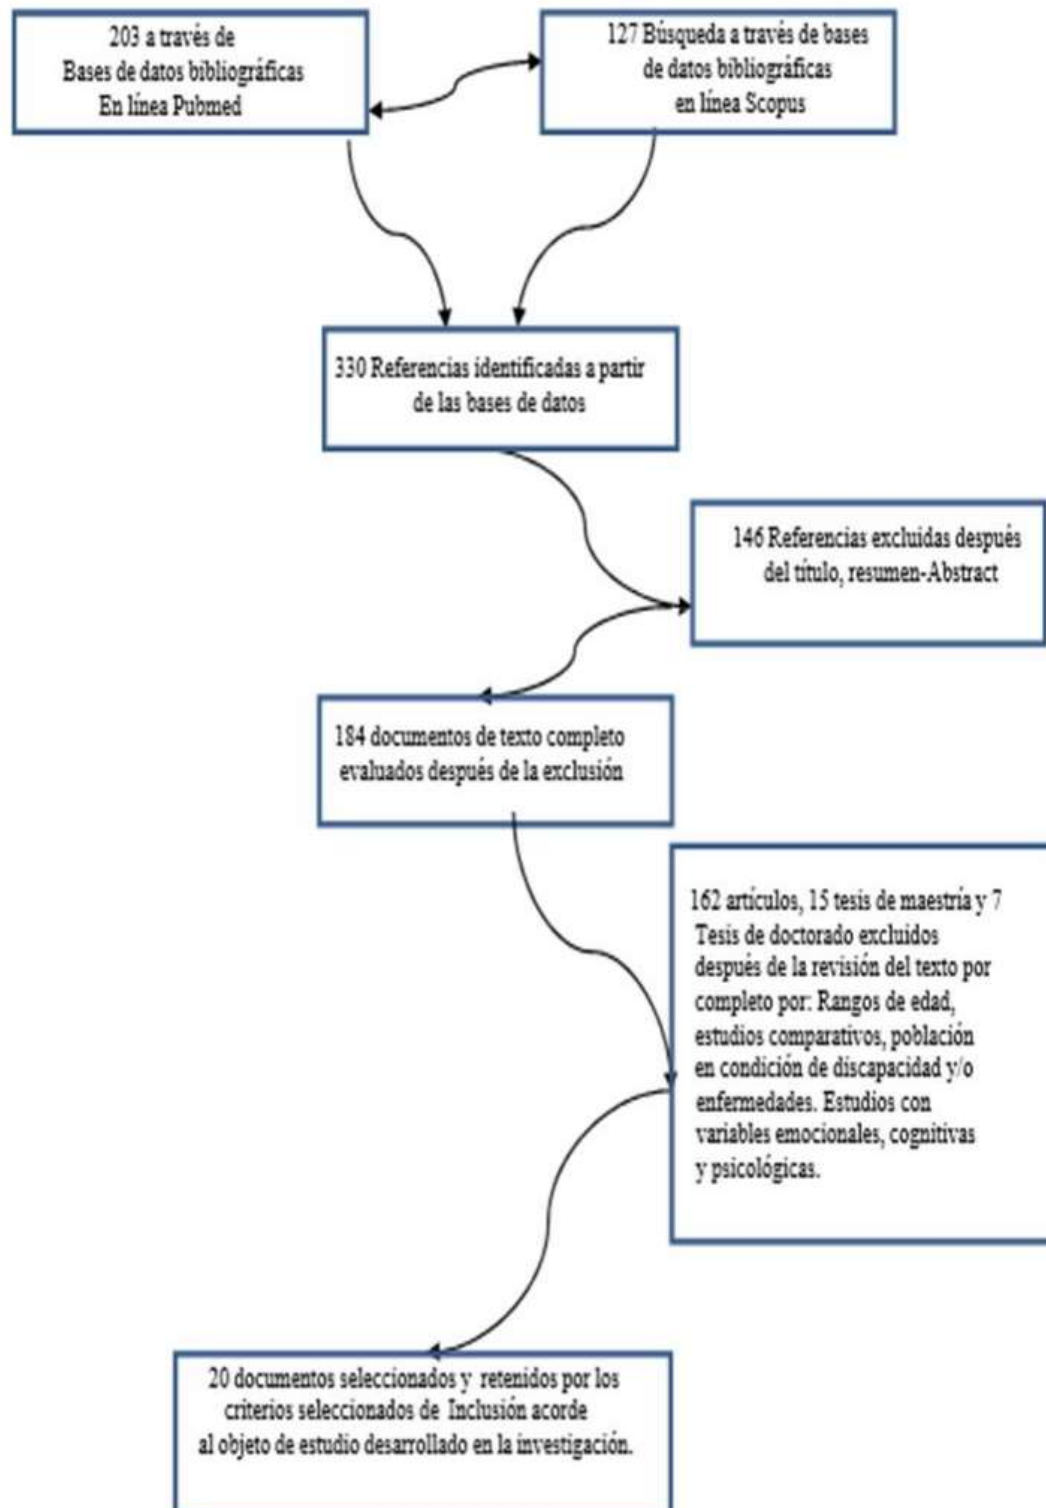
203 a través de Bases de datos bibliográficas En línea Pubmed

127 Búsqueda a través de bases de datos bibliográficas en línea Scopus

330 Referencias identificadas a partir de las bases de datos

146 Referencias excluidas después del título, resumen-Abstract

184 documentos de texto completo evaluados después de la exclusión

162 artículos, 15 tesis de maestría y 7 Tesis de doctorado excluidos después de la revisión del texto por completo por: Rangos de edad, estudios comparativos, población en condición de discapacidad y/o enfermedades. Estudios con variables emocionales, cognitivas y psicológicas.

20 documentos seleccionados y retenidos por los criterios seleccionados de Inclusión acorde al objeto de estudio desarrollado en la investigación.